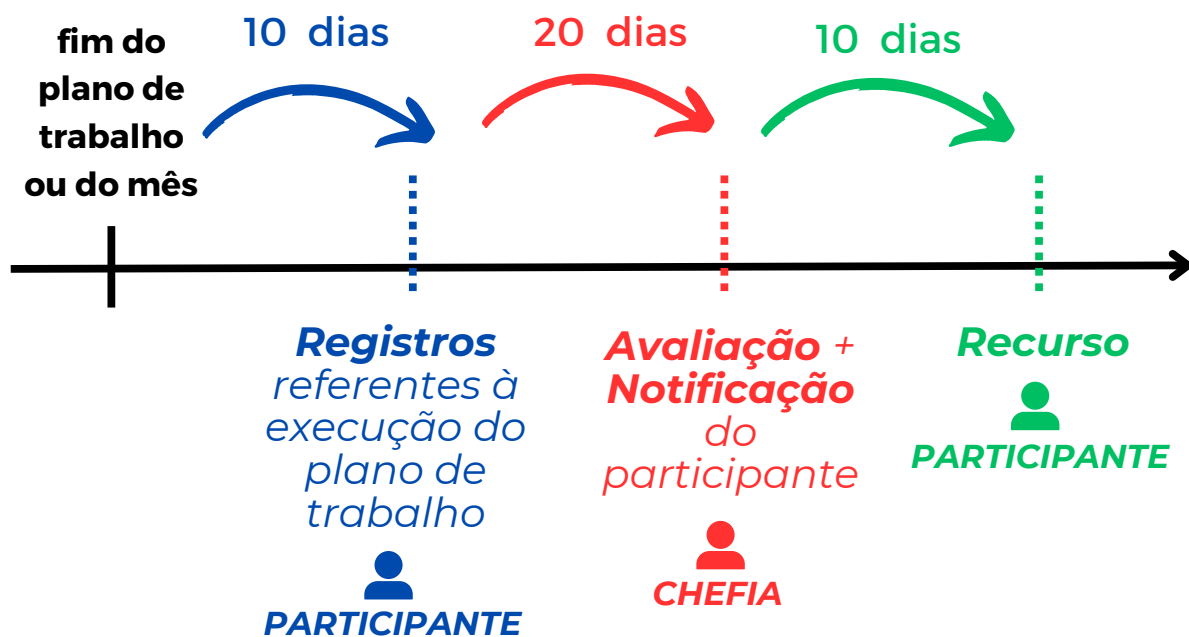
fim do plano de trabalho ou do mês

10 dias

20 dias

10 dias

Registros referentes à execução do plano de trabalho

PARTICIPANTE

Avaliação + Notificação do participante

CHEFIA

Recurso

PARTICIPANTE